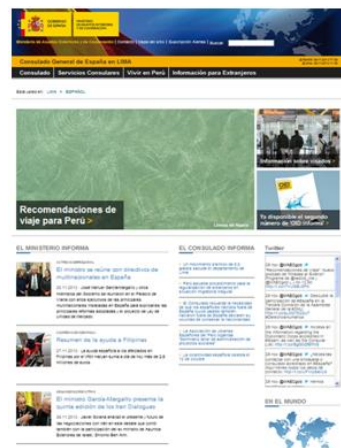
GOBIERNO DE ESPAÑA

MINISTERIO DE ASUNTOS EXTERIORES Y DE COOPERACIÓN

Consulado General de España en LIMA

Consulado | Servicios Consulares | Vivir en Perú | Información para Extranjeros

Recomendaciones de viaje para Perú >

Información sobre viajes >

Ya disponible el segundo número de 'DID informa' >

EL MINISTERIO INFORMA

El ministro se reúne con directivos de multinacionales en España

Resumen de la ayuda a Filipinas

El ministro García-Margallo presenta la quinta edición de los Iberi Dialogues

EL CONSULADO INFORMA

Twitter

EN EL MUNDO